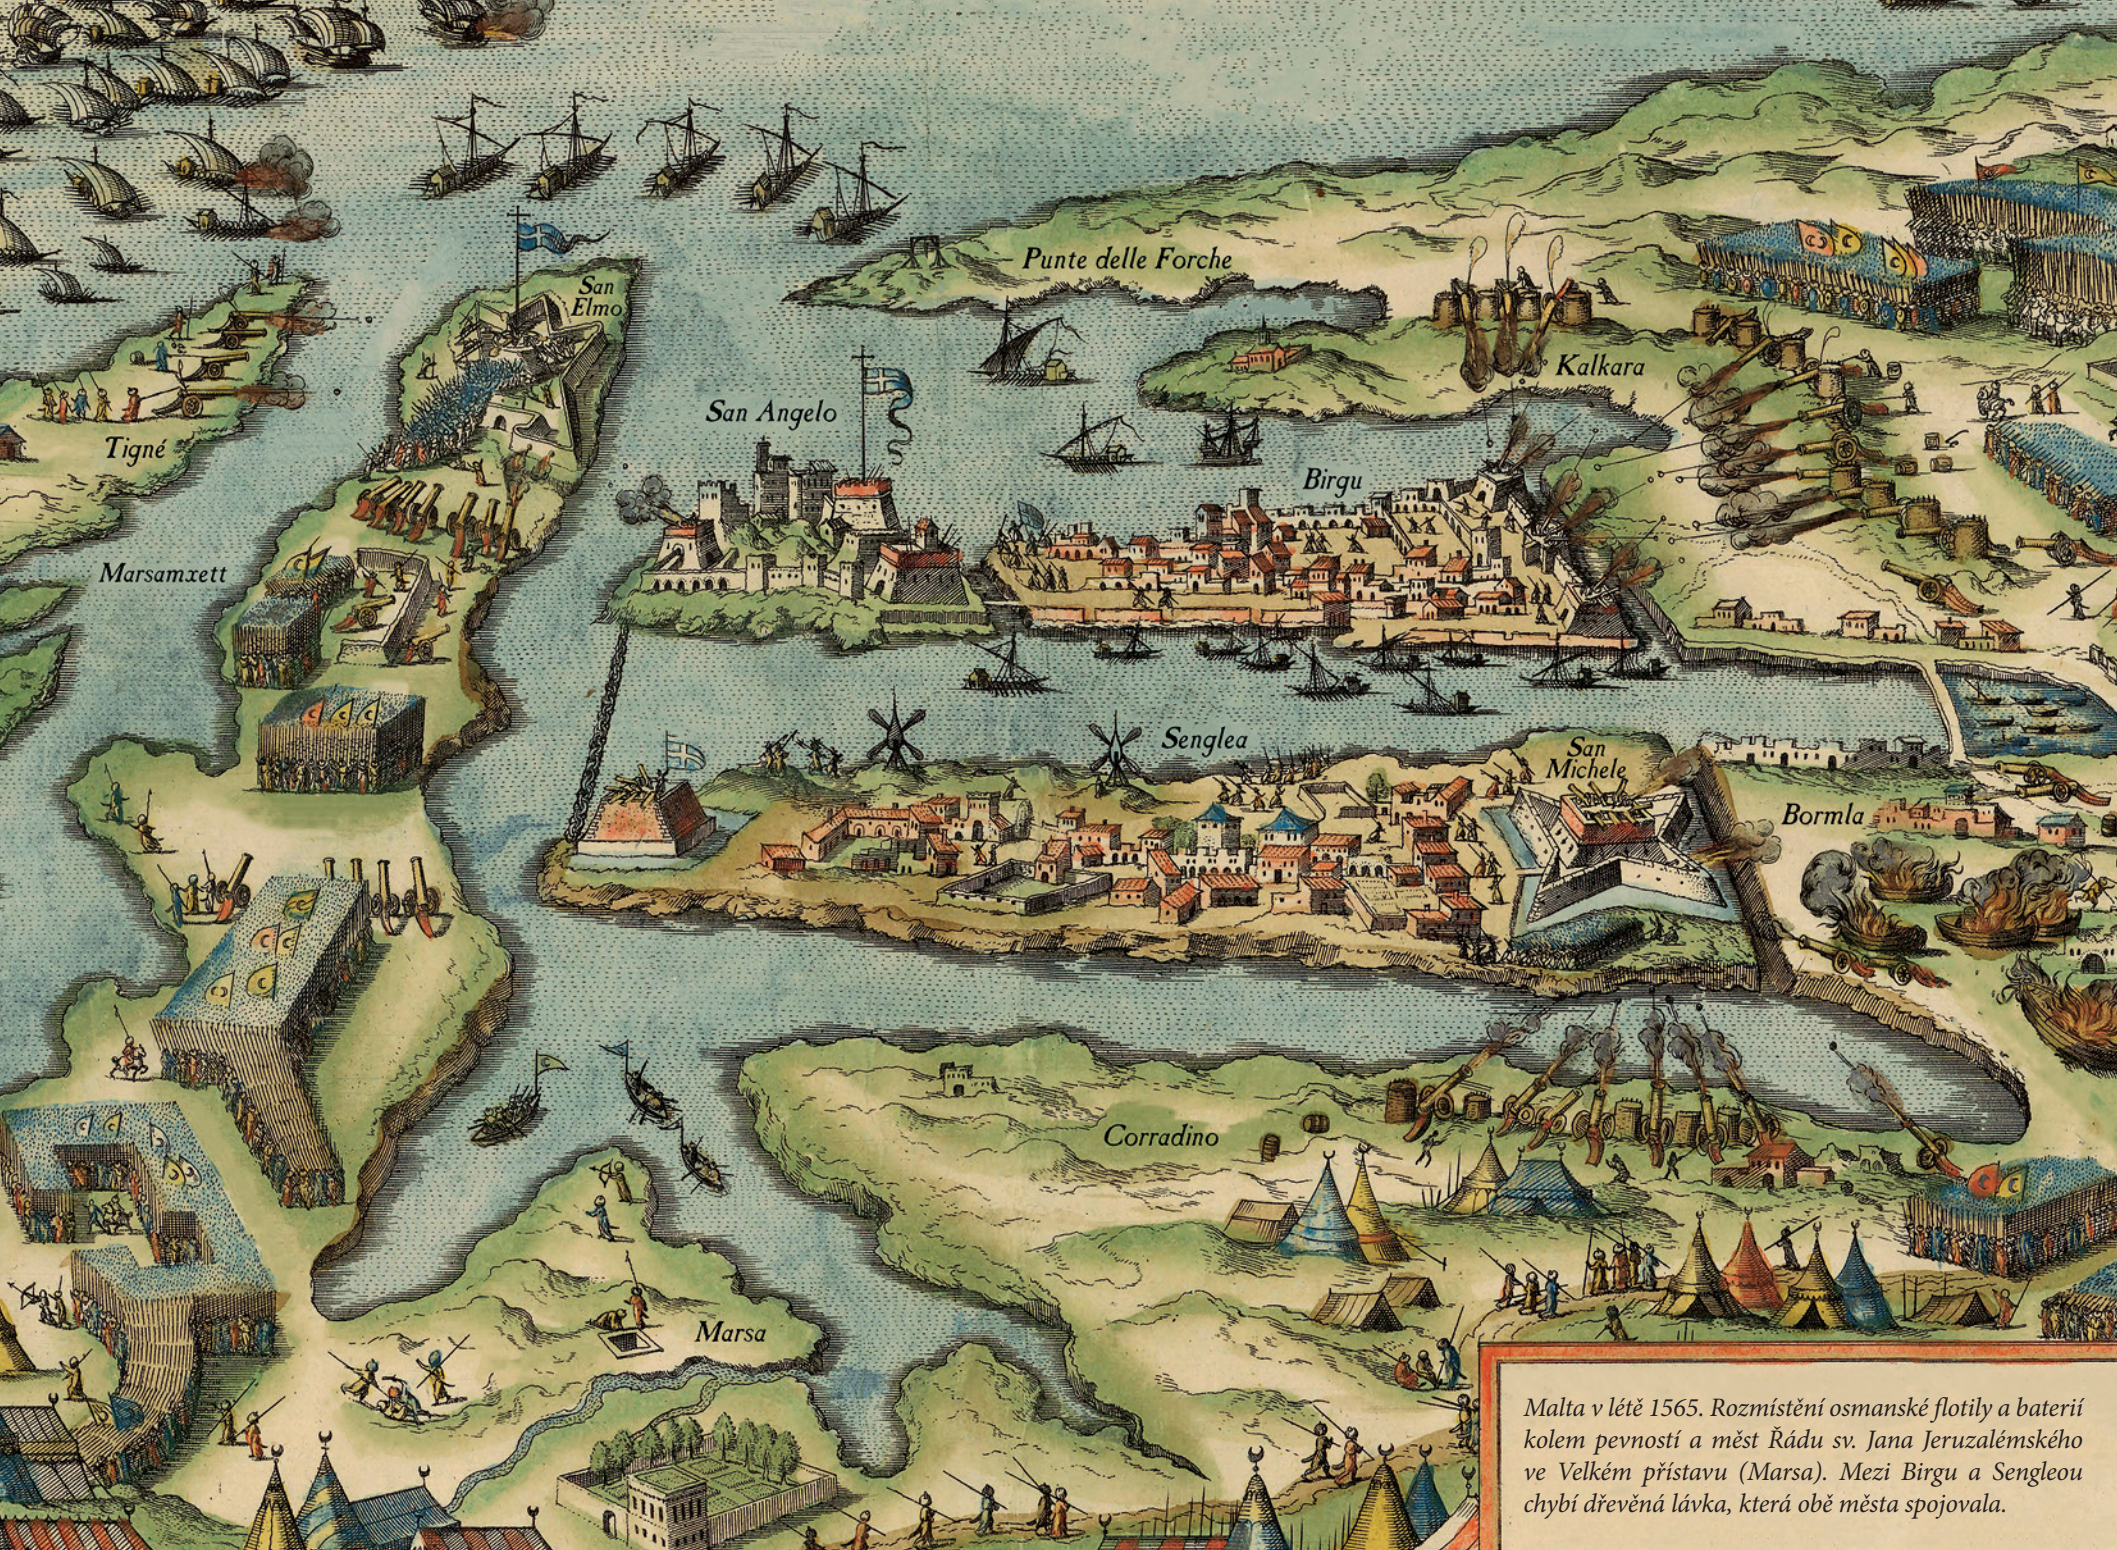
Punte delle Forche

San Elmo

Tigné

San Angelo

Kalkara

Birgu

Marsamxett

Senglea

San Michele

Bormla

Corradino

Marsa

Malta v létě 1565. Rozmístění osmanské flotily a baterií kolem pevností a měst Řádu sv. Jana Jeruzalémského ve Velkém přístavu (Marsa). Mezi Birgu a Sengleou chybí dřevěná lávka, která obě města spojovala.